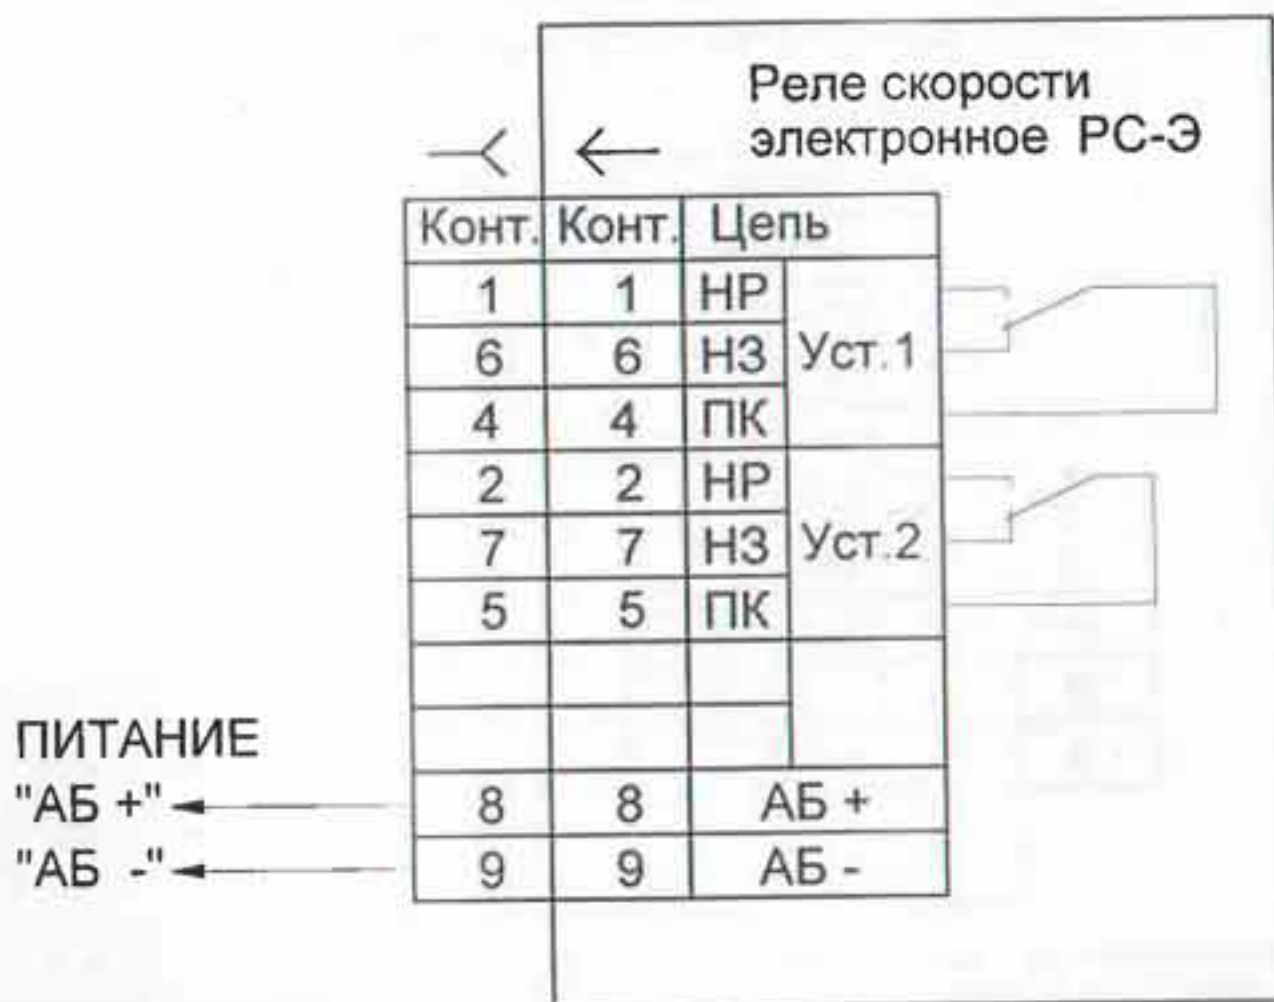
Реле скорости электронное РС-Э

| Конт. | Конт. | Цепь | |
|---|---|---|---|
| 1 | 1 | НР | Уст.1 |
| 6 | 6 | НЗ | |
| 4 | 4 | ПК | |
| 2 | 2 | НР | Уст.2 |
| 7 | 7 | НЗ | |
| 5 | 5 | ПК | |
| | | | |
| | | | |
| 8 | 8 | АБ + | |
| 9 | 9 | АБ - | |

ПИТАНИЕ
"АБ +"
"АБ -"